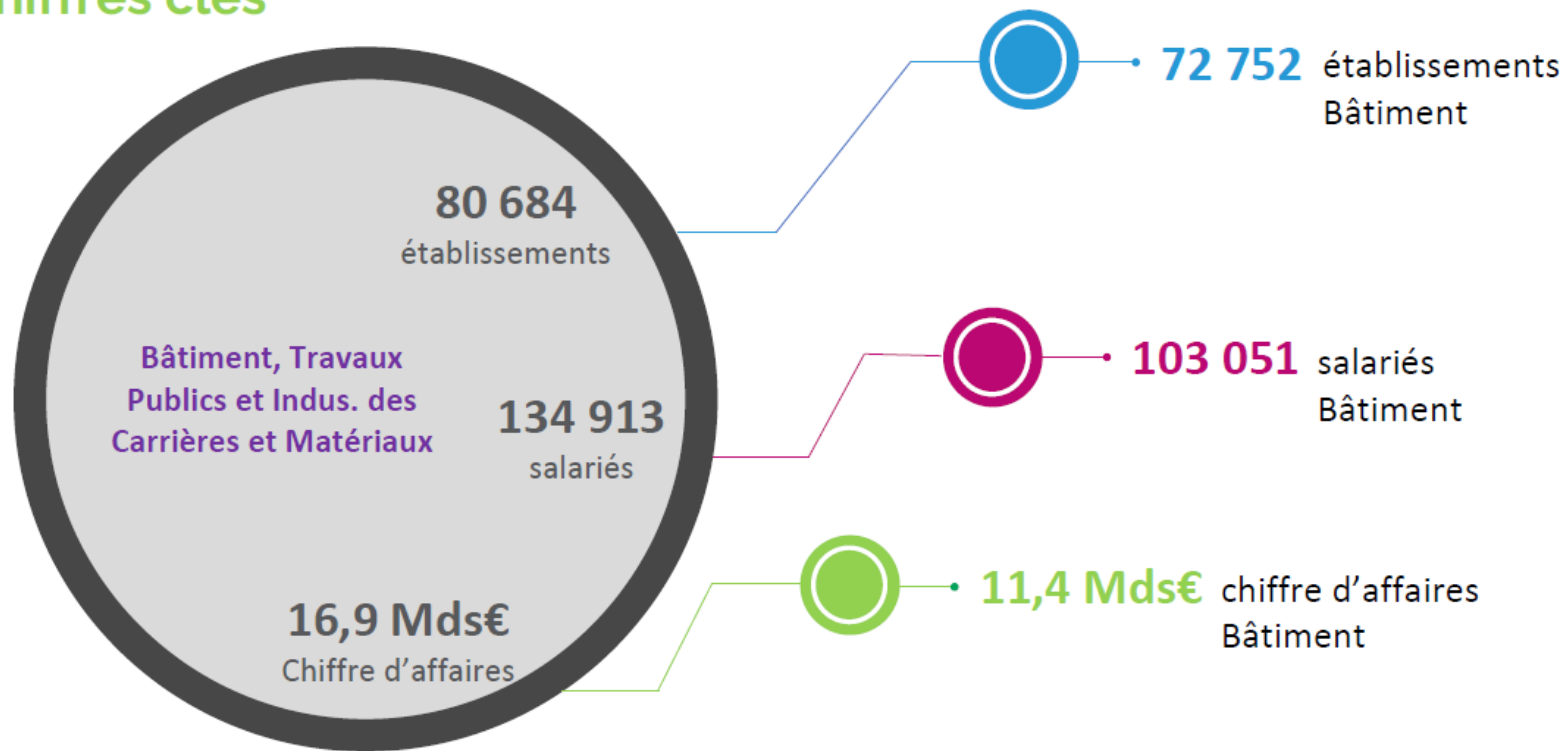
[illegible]hiffres clés

80 684
établissements

Bâtiment, Travaux Publics et Indus. des Carrières et Matériaux

134 913
salariés

16,9 Mds€
Chiffre d'affaires

72 752 établissements Bâtiment

103 051 salariés Bâtiment

11,4 Mds€ chiffre d'affaires Bâtiment